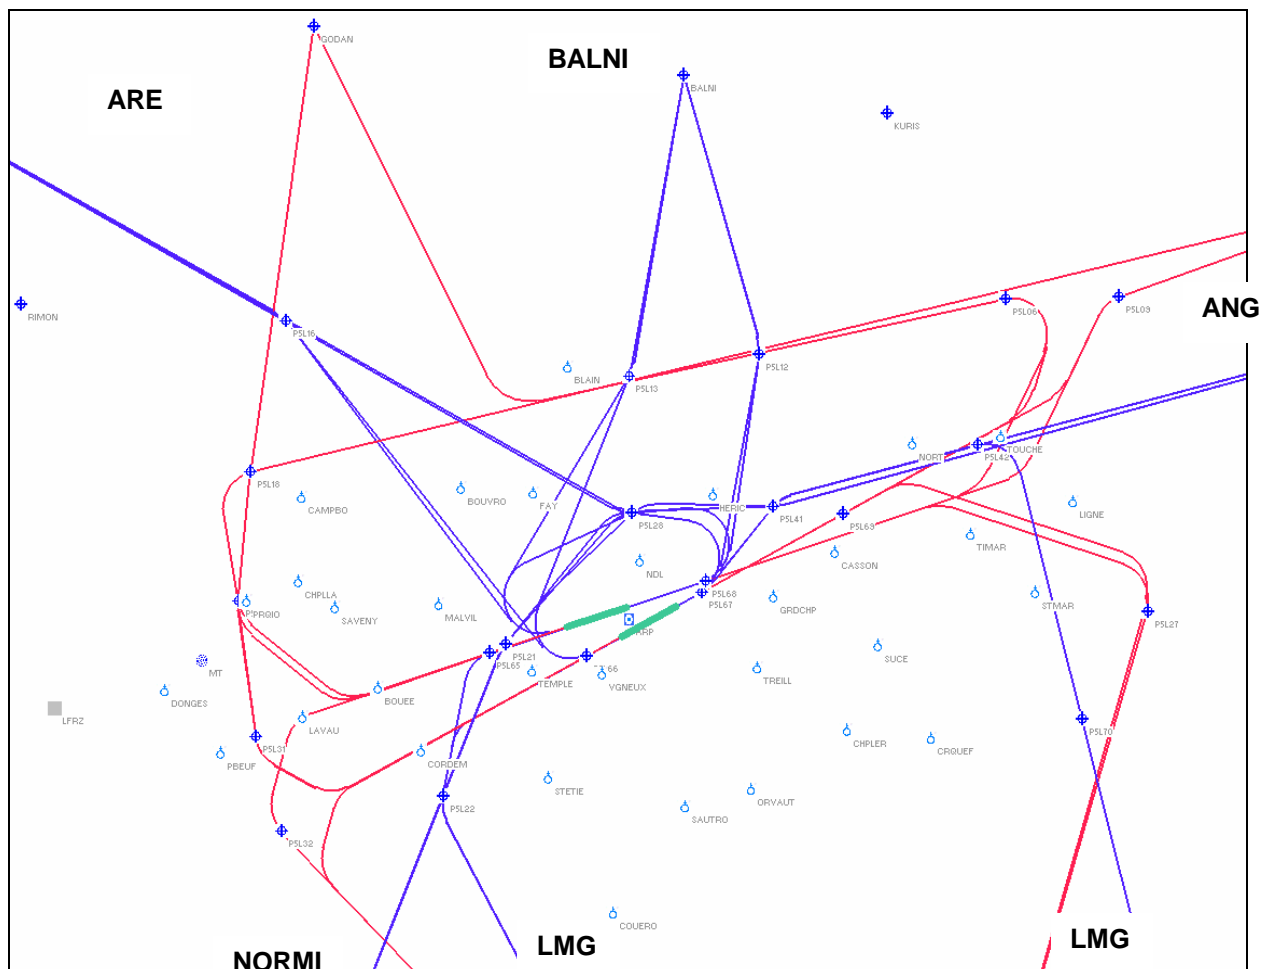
GODAN
BALNI
BALNI
ARE
KURIS
RIMON
P5L16
ANG
P5L06
P5L09
P5L12
BLAIN
P5L13
NORT
P5L42
TOUCHE
P5L18
CAMPBO
BOUVRO
FAY
HERIC
P5L41
LIGNE
P5L28
P5L63
TIMAR
NDL
CASSON
CHPLLA
P5L68
P5L67
GRDCHP
STMAR
P5L27
PRGIO
SAVENY
MALVIL
ARP
P5L21
P5L65
SUCE
MT
TEMPLE
VGNEUX
TREILL
DONGES
BOUEE
LFRZ
LAVAU
P5L70
P5L31
CHPLER
CRQUEF
PBEUF
CORDEM
STETIE
ORVAUT
P5L22
SAUTRO
P5L32
COUERO
NORMI
LMG
LMG